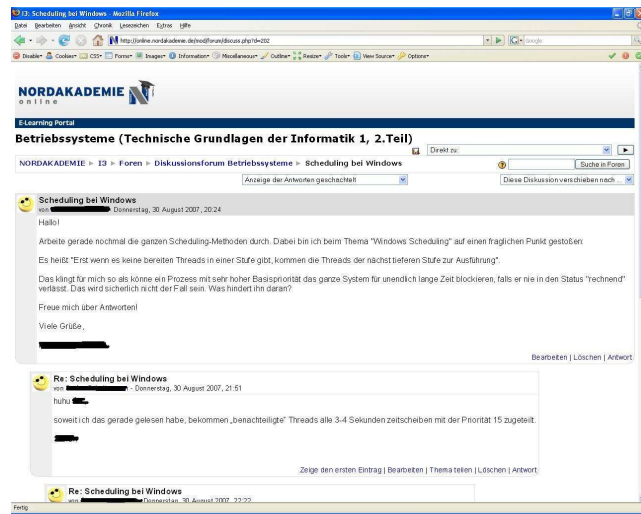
I3: Scheduling bei Windows - Mozilla Firefox

Datei Bearbeiten Ansicht Chronik Lesezeichen Extras Hilfe

http://online.nordakademie.de/mod/forum/discuss.php?d=202

Disable Cookies CSS Forms Images Information Miscellaneous Outline Resize Tools View Source Options

NORDAKADEMIE online

E-Learning Portal

Betriebssysteme (Technische Grundlagen der Informatik 1, 2.Teil)

Direkt zu:

NORDAKADEMIE ► I3 ► Foren ► Diskussionsforum Betriebssysteme ► Scheduling bei Windows

Suche in Foren

Anzeige der Antworten geschachtelt

Diese Diskussion verschieben nach ...

Scheduling bei Windows
von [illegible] - Donnerstag, 30 August 2007, 20:24

Hallo!

Arbeite gerade nochmal die ganzen Scheduling-Methoden durch. Dabei bin ich beim Thema "Windows Scheduling" auf einen fraglichen Punkt gestoßen:

Es heißt "Erst wenn es keine bereiten Threads in einer Stufe gibt, kommen die Threads der nächst tieferen Stufe zur Ausführung".

Das klingt für mich so als könne ein Prozess mit sehr hoher Basispriorität das ganze System für unendlich lange Zeit blockieren, falls er nie in den Status "rechnend" verlässt. Das wird sicherlich nicht der Fall sein. Was hindert ihn daran?

Freue mich über Antworten!

Viele Grüße,

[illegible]

Bearbeiten | Löschen | Antwort

Re: Scheduling bei Windows
von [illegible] - Donnerstag, 30 August 2007, 21:51

huhu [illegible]

soweit ich das gerade gelesen habe, bekommen „benachteiligte" Threads alle 3-4 Sekunden zeitscheiben mit der Priorität 15 zugeteilt.

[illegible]

Zeige den ersten Eintrag | Bearbeiten | Thema teilen | Löschen | Antwort

Re: Scheduling bei Windows
von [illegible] - Donnerstag, 30 August 2007, 22:22

Fertig